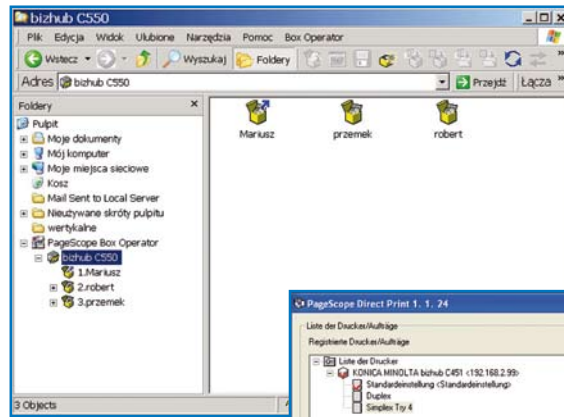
bizhub C550

Plik Edycja Widok Ulubione Narzędzia Pomoc Box Operator

Wstecz Wyszukaj Foldery

Adres bizhub C550

Przejdź Łącza

Foldery

Pulpit
Moje dokumenty
Mój komputer
Moje miejsca sieciowe
Kosz
Mail Sent to Local Server
Nieużywane skróty pulpitu
wertykalne
PageScope Box Operator
bizhub C550
1.Mariusz
2.robert
3.przemek

Mariusz
przemek
robert

3 Objects

PageScope Direct Print 1. 1. 24

Liste der Drucker/Aufträge

Registrierte Drucker/Aufträge

Liste der Drucker
KONICA MINOLTA bizhub C451 <192.168.2.99>
Standardeinstellung <Standardeinstellung>
Duplex
Simplex Try 4